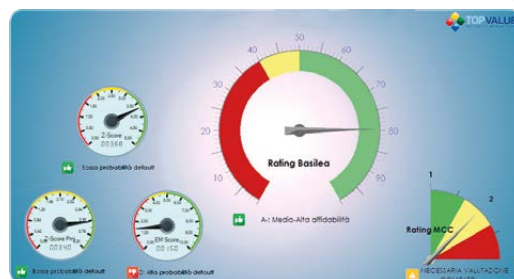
TOP VALUE

Z-Score
003.68
Bassa probabilità default

10
20
30
40
50
60
70
80
90
Rating Basilea
A-: Medio-Alta affidabilità

Z-Score Pri
003.40
Bassa probabilità default

EM Score
00.150
Alta probabilità default

1
2
Rating MCC
NECESSARIA VALUTAZIONE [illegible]